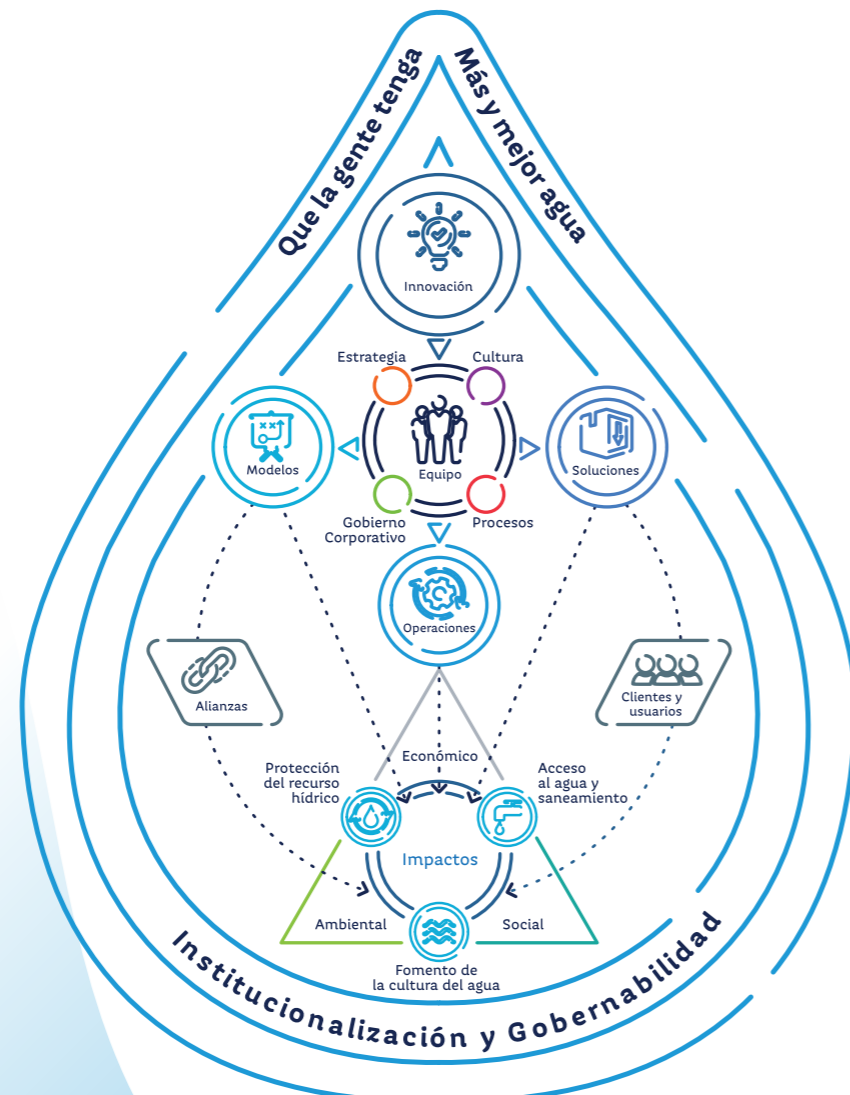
Que la gente tenga
Más y mejor agua

Innovación

Estrategia
Cultura
Modelos
Equipo
Soluciones
Gobierno Corporativo
Procesos

Operaciones

Alianzas
Clientes y usuarios

Económico
Protección del recurso hídrico
Acceso al agua y saneamiento
Impactos
Ambiental
Social
Fomento de la cultura del agua

Institucionalización y Gobernabilidad